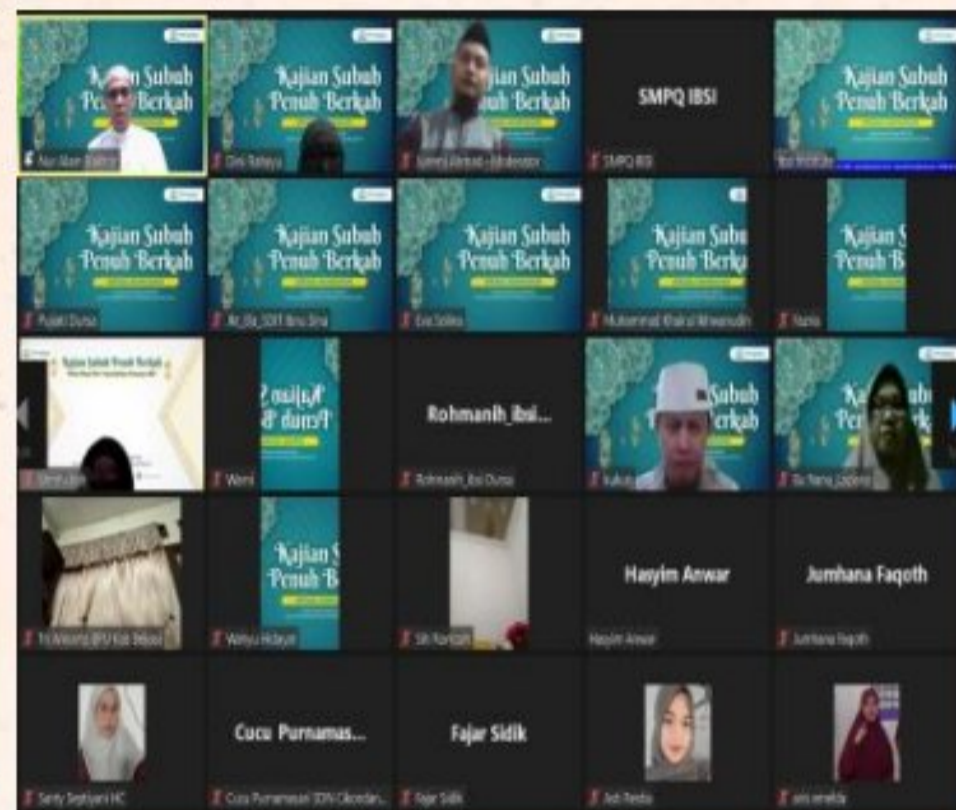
Kajian Subuh Penuh Berkah
Nur Alam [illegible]

Kajian Subuh Penuh Berkah
Dini Rahayu

Kajian Subuh Penuh Berkah
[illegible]

SMPQ IBSI
SMPQ IBSI

Kajian Subuh Penuh Berkah
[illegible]

Kajian Subuh Penuh Berkah
Pujakti Dunsa

Kajian Subuh Penuh Berkah
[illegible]

Kajian Subuh Penuh Berkah
Eva Soleha

Kajian Subu Penuh Berk
Muhammad Khairul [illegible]

Kajian Penuh B
Nana

Kajian Subuh Penuh Berkah
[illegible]

Kajian Penuh B
Weni

Rohmanih_ibsi...
Rohmanih_ibsi Dunsa

Subuh Berkah
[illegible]

Ka Subu Pe Berk
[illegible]

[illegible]

Kajian Penuh B
Wahyu Hidayat

Siti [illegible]

Hasyim Anwar
Hasyim Anwar

Jumhana Faqoth
Jumhana Faqoth

Santy Septiyani HC

Cucu Purnamas...
Cucu Purnamasari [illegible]

Fajar Sidik
Fajar Sidik

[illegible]

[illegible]